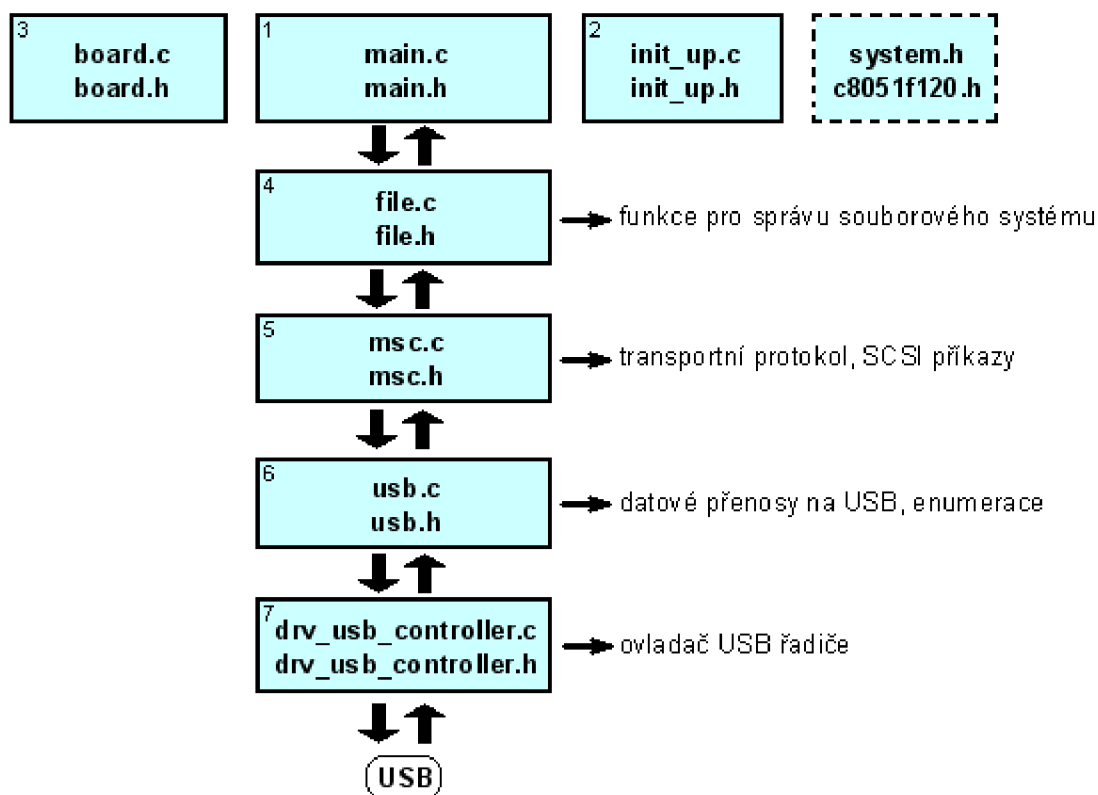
3
board.c
board.h

1
main.c
main.h

2
init_up.c
init_up.h

system.h
c8051f120.h

4
file.c
file.h

funkce pro správu souborového systému

5
msc.c
msc.h

transportní protokol, SCSI příkazy

6
usb.c
usb.h

datové přenosy na USB, enumerace

7
drv_usb_controller.c
drv_usb_controller.h

ovladač USB řadiče

USB